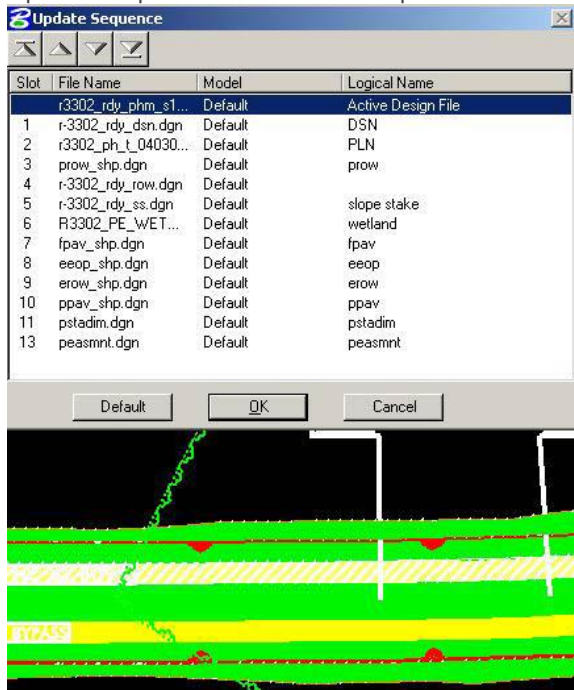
Update Sequence

| Slot | File Name | Model | Logical Name |
|---|---|---|---|
| | r3302_rdy_phm_s1... | Default | Active Design File |
| 1 | r-3302_rdy_dsn.dgn | Default | DSN |
| 2 | r3302_ph_t_04030... | Default | PLN |
| 3 | prow_shp.dgn | Default | prow |
| 4 | r-3302_rdy_row.dgn | Default | |
| 5 | r-3302_rdy_ss.dgn | Default | slope stake |
| 6 | R3302_PE_WET... | Default | wetland |
| 7 | fpav_shp.dgn | Default | fpav |
| 8 | eeop_shp.dgn | Default | eeop |
| 9 | erow_shp.dgn | Default | erow |
| 10 | ppav_shp.dgn | Default | ppav |
| 11 | pstadim.dgn | Default | pstadim |
| 13 | peasmnt.dgn | Default | peasmnt |

Default
OK
Cancel